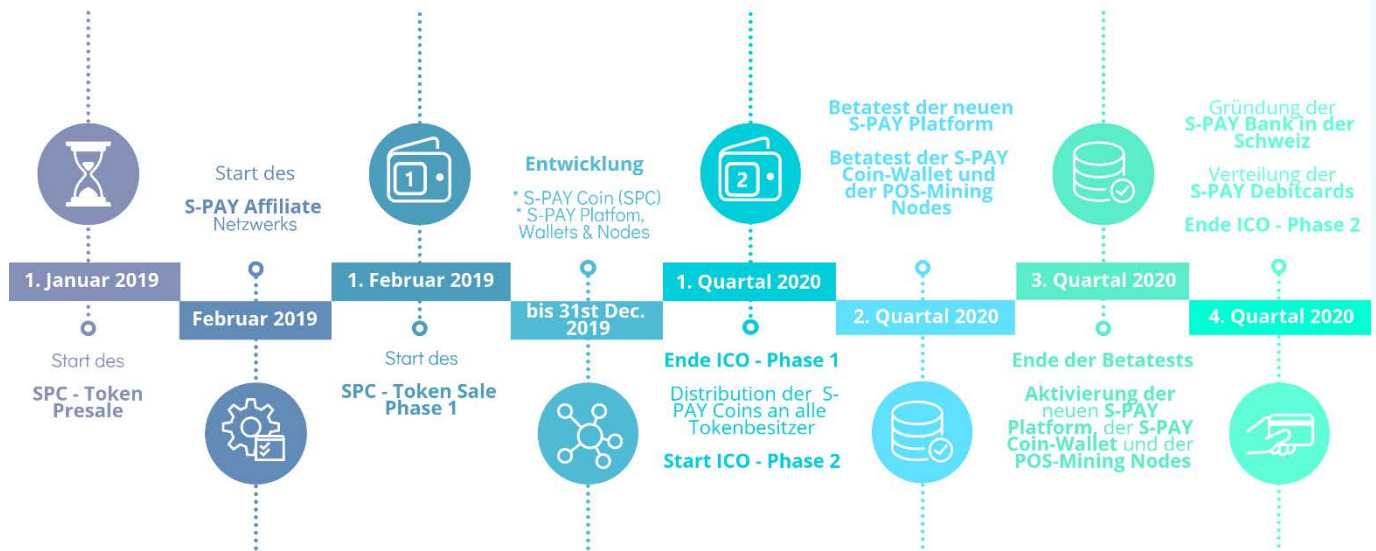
1. Januar 2019

Start des

SPC - Token Presale

Start des

S-PAY Affiliate Netzwerks

Februar 2019

1. Februar 2019

Start des

SPC - Token Sale Phase 1

Entwicklung

* S-PAY Coin (SPC)
* S-PAY Platfom, Wallets & Nodes

bis 31st Dec. 2019

1. Quartal 2020

Ende ICO - Phase 1

Distribution der S-PAY Coins an alle Tokenbesitzer

Start ICO - Phase 2

Betatest der neuen S-PAY Platform

Betatest der S-PAY Coin-Wallet und der POS-Mining Nodes

2. Quartal 2020

3. Quartal 2020

Ende der Betatests

Aktivierung der neuen S-PAY Platform, der S-PAY Coin-Wallet und der POS-Mining Nodes

Gründung der S-PAY Bank in der Schweiz

Verteilung der S-PAY Debitcards

Ende ICO - Phase 2

4. Quartal 2020